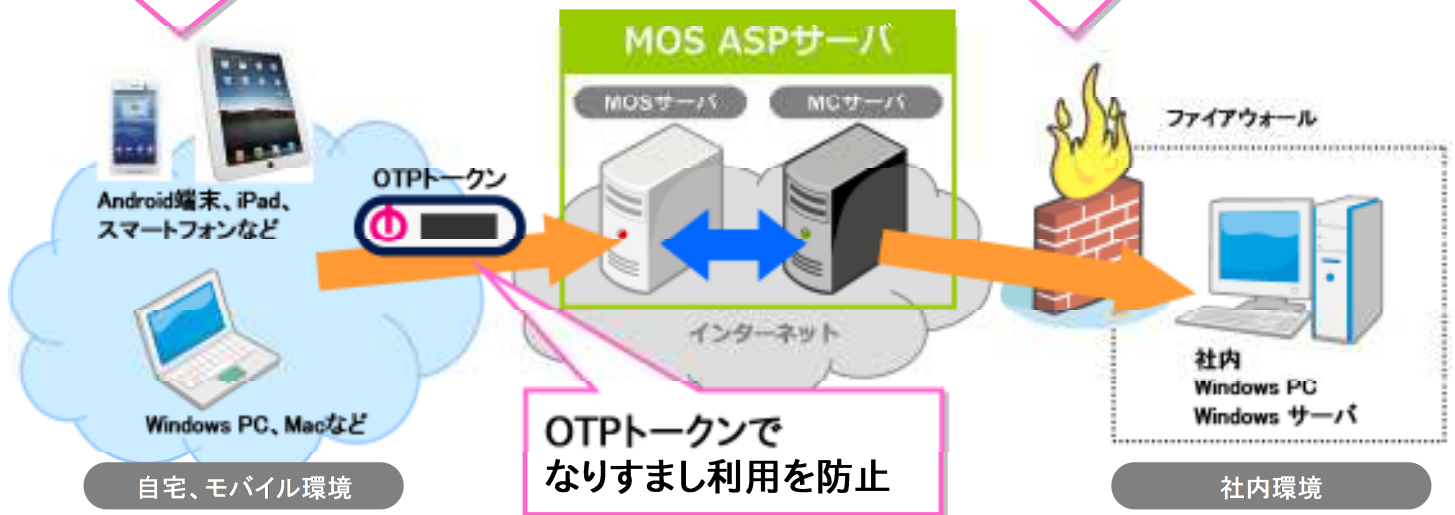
MOS ASPサーバ

MOSサーバ

MCサーバ

ファイアウォール

OTPトークン

Android端末、iPad、スマートフォンなど

インターネット

社内
Windows PC
Windows サーバ

Windows PC、Macなど

OTPトークンでなりすまし利用を防止

自宅、モバイル環境

社内環境